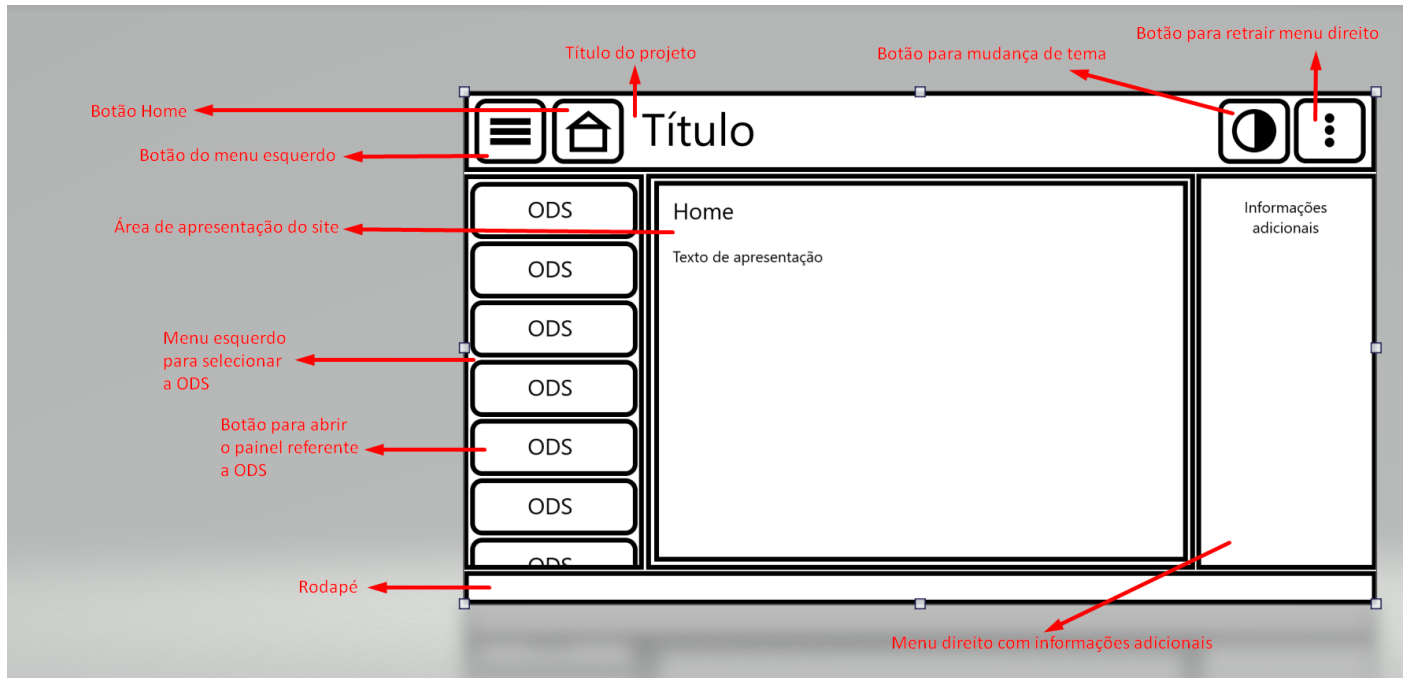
Título do projeto

Botão para mudança de tema

Botão para retrair menu direito

Botão Home

Título

Botão do menu esquerdo

ODS

Home

Informações adicionais

Área de apresentação do site

Texto de apresentação

ODS

ODS

Menu esquerdo para selecionar a ODS

ODS

Botão para abrir o painel referente a ODS

ODS

ODS

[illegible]

Rodapé

Menu direito com informações adicionais